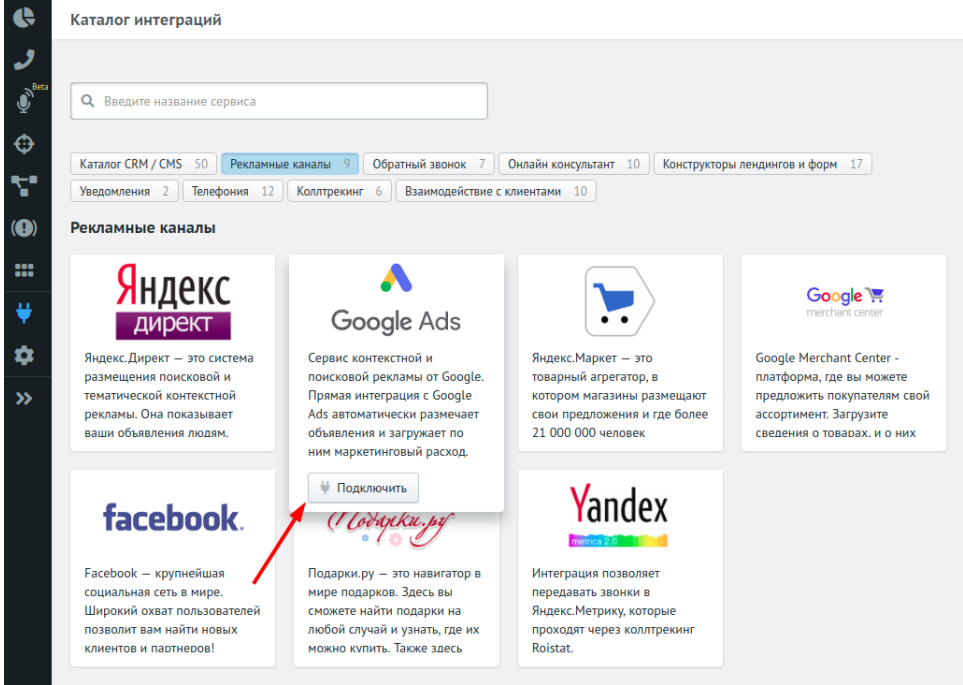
Beta

Каталог интеграций

Введите название сервиса

Каталог CRM / CMS 50
Рекламные каналы 9
Обратный звонок 7
Онлайн консультант 10
Конструкторы лендингов и форм 17
Уведомления 2
Телефония 12
Коллтрекинг 6
Взаимодействие с клиентами 10

Рекламные каналы

Яндекс директ

Яндекс.Директ — это система размещения поисковой и тематической контекстной рекламы. Она показывает ваши объявления людям.

Google Ads

Сервис контекстной и поисковой рекламы от Google. Прямая интеграция с Google Ads автоматически размечает объявления и загружает по ним маркетинговый расход.

Подключить

Яндекс.Маркет — это товарный агрегатор, в котором магазины размещают свои предложения и где более 21 000 000 человек

Google merchant center

Google Merchant Center - платформа, где вы можете предложить покупателям свой ассортимент. Загрузите сведения о товарах, и о них

facebook.

Facebook — крупнейшая социальная сеть в мире. Широкий охват пользователей позволит вам найти новых клиентов и партнеров!

Подарки.ру

Подарки.ру — это навигатор в мире подарков. Здесь вы сможете найти подарки на любой случай и узнать, где их можно купить. Также здесь

Yandex
metrica 2.0

Интеграция позволяет передавать звонки в Яндекс.Метрику, которые проходят через коллтрекинг Roistat.